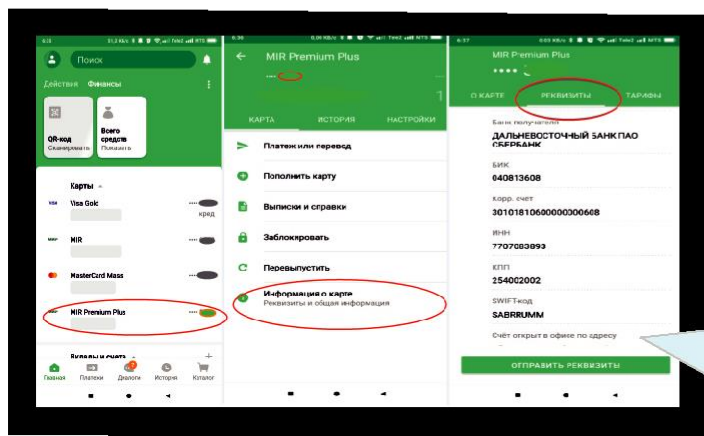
Поиск

Действия Финансы

QR-код
Сканировать

Всего средств
Показать

Карты

Visa Gold
кред

MIR

MasterCard Mass

MIR Premium Plus

Вклады и счета

Главная Платежи Диалоги История Каталог

MIR Premium Plus

КАРТА ИСТОРИЯ НАСТРОЙКИ

Платеж или перевод

Пополнить карту

Выписки и справки

Заблокировать

Перевыпустить

Информация о карте
Реквизиты и общая информация

MIR Premium Plus

О КАРТЕ РЕКВИЗИТЫ ТАРИФЫ

Банк получателя
ДАЛЬНЕВОСТОЧНЫЙ БАНК ПАО СБЕРБАНК

БИК
040813608

Корр. счет
30101810600000000608

ИНН
7707083893

КПП
254002002

SWIFT-код
SABRRUMM

Счёт открыт в офисе по адресу

ОТПРАВИТЬ РЕКВИЗИТЫ